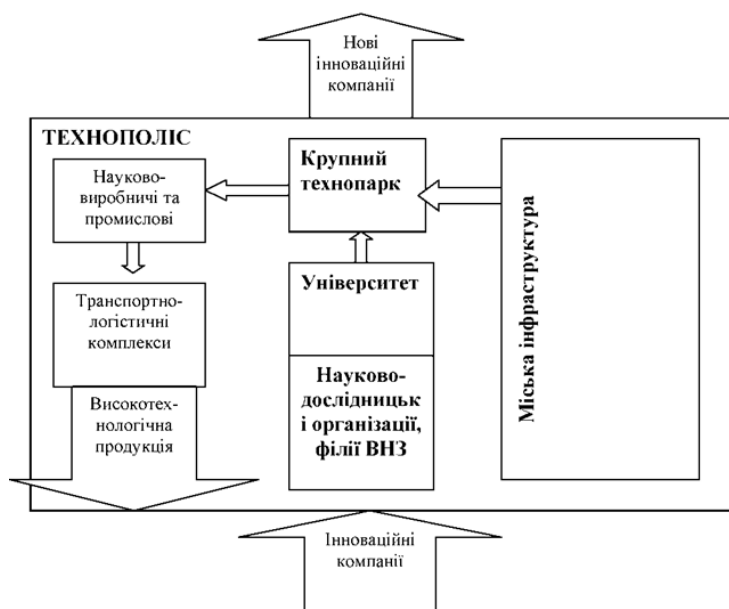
Нові інноваційні компанії

ТЕХНОПОЛІС

Науково-виробничі та промислові

Крупний технопарк

Міська інфраструктура

Університет

Транспортно-логістичні комплекси

Науково-дослідницьк і організації, філії ВНЗ

Високотехнологічна продукція

Інноваційні компанії